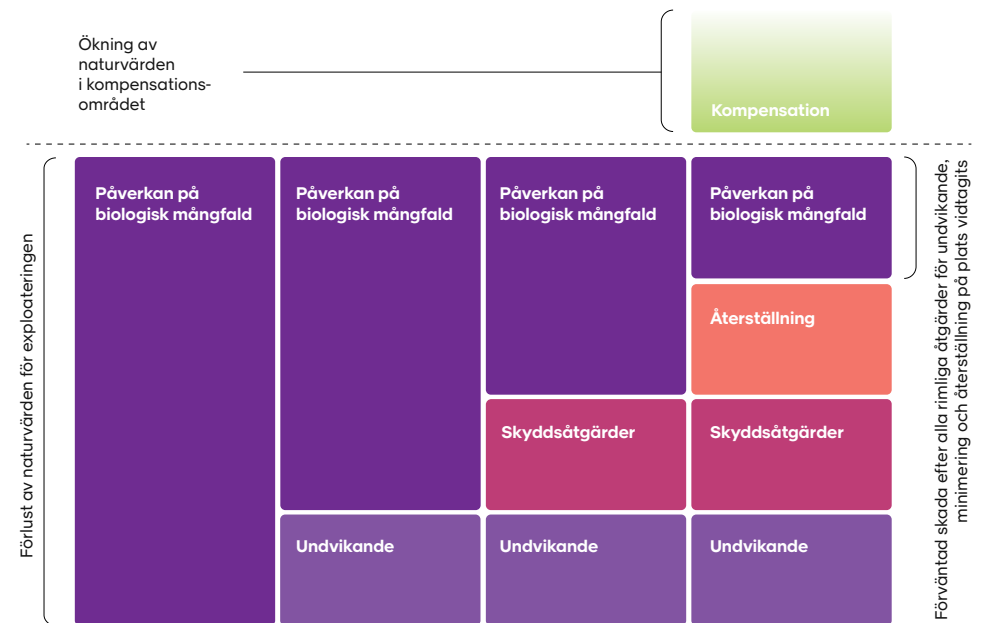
Ökning av naturvärden i kompensationsområdet

Kompensation

Förlust av naturvärden för exploateringen

Påverkan på biologisk mångfald

Påverkan på biologisk mångfald

Undvikande

Påverkan på biologisk mångfald

Skyddsåtgärder

Undvikande

Påverkan på biologisk mångfald

Återställning

Skyddsåtgärder

Undvikande

Förväntad skada efter alla rimliga åtgärder för undvikande, minimering och återställning på plats vidtagits